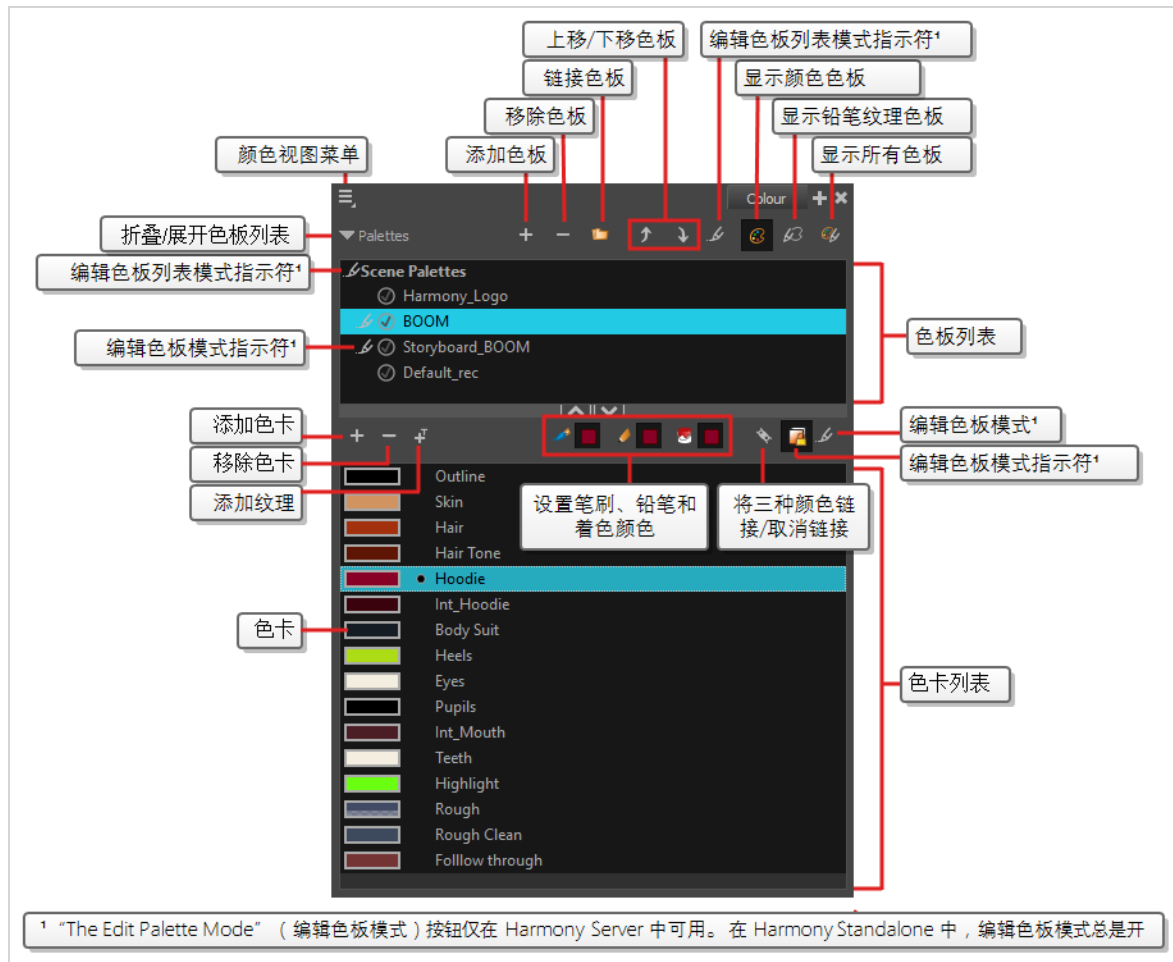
上移/下移色板
编辑色板列表模式指示符¹
链接色板
显示颜色色板
移除色板
显示铅笔纹理色板
颜色视图菜单
添加色板
显示所有色板
Colour
折叠/展开色板列表
Palettes
编辑色板列表模式指示符¹
Scene Palettes
Harmony_Logo
BOOM
编辑色板模式指示符¹
Storyboard_BOOM
Default_rec
色板列表
添加色卡
编辑色板模式¹
移除色卡
编辑色板模式指示符¹
添加纹理
Outline
Skin
Hair
Hair Tone
设置笔刷、铅笔和着色颜色
将三种颜色链接/取消链接
Hoodie
Int_Hoodie
色卡
Body Suit
Heels
Eyes
色卡列表
Pupils
Int_Mouth
Teeth
Highlight
Rough
Rough Clean
Folllow through

¹ "The Edit Palette Mode" （编辑色板模式）按钮仅在 Harmony Server 中可用。在 Harmony Standalone 中，编辑色板模式总是开